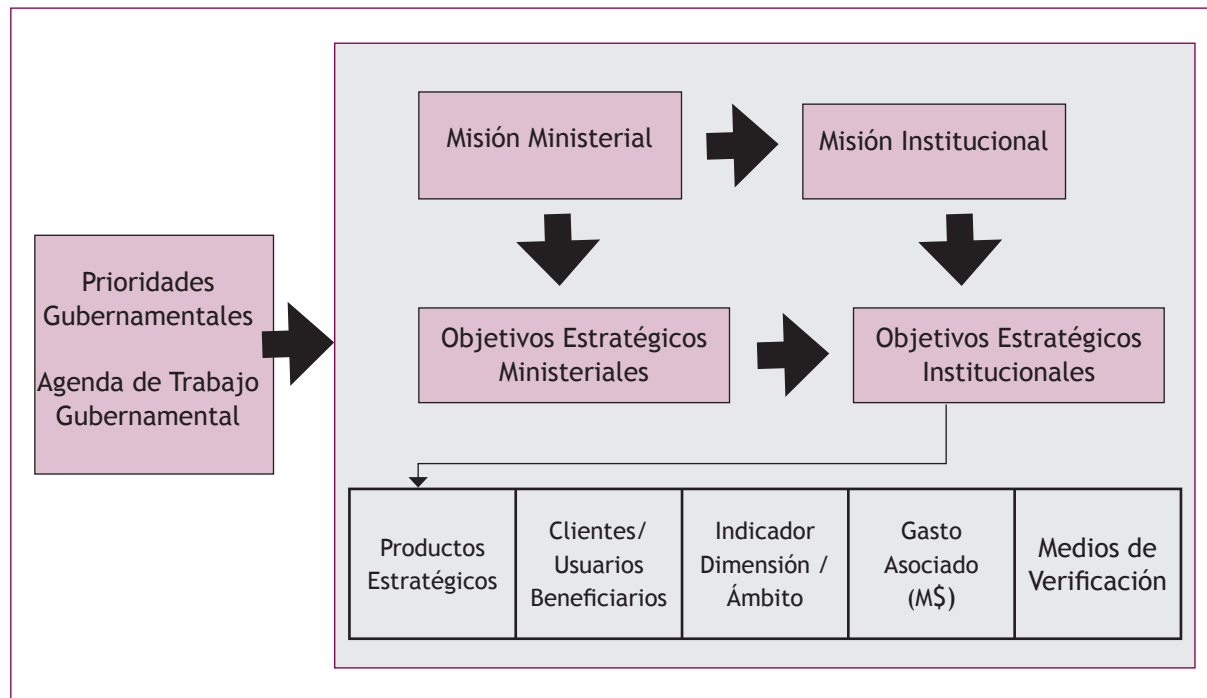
Prioridades Gubernamentales

Agenda de Trabajo Gubernamental

Misión Ministerial

Misión Institucional

Objetivos Estratégicos Ministeriales

Objetivos Estratégicos Institucionales

| Productos Estratégicos | Clientes/ Usuarios Beneficiarios | Indicador Dimensión / Ámbito | Gasto Asociado (M$) | Medios de Verificación |
|---|---|---|---|---|